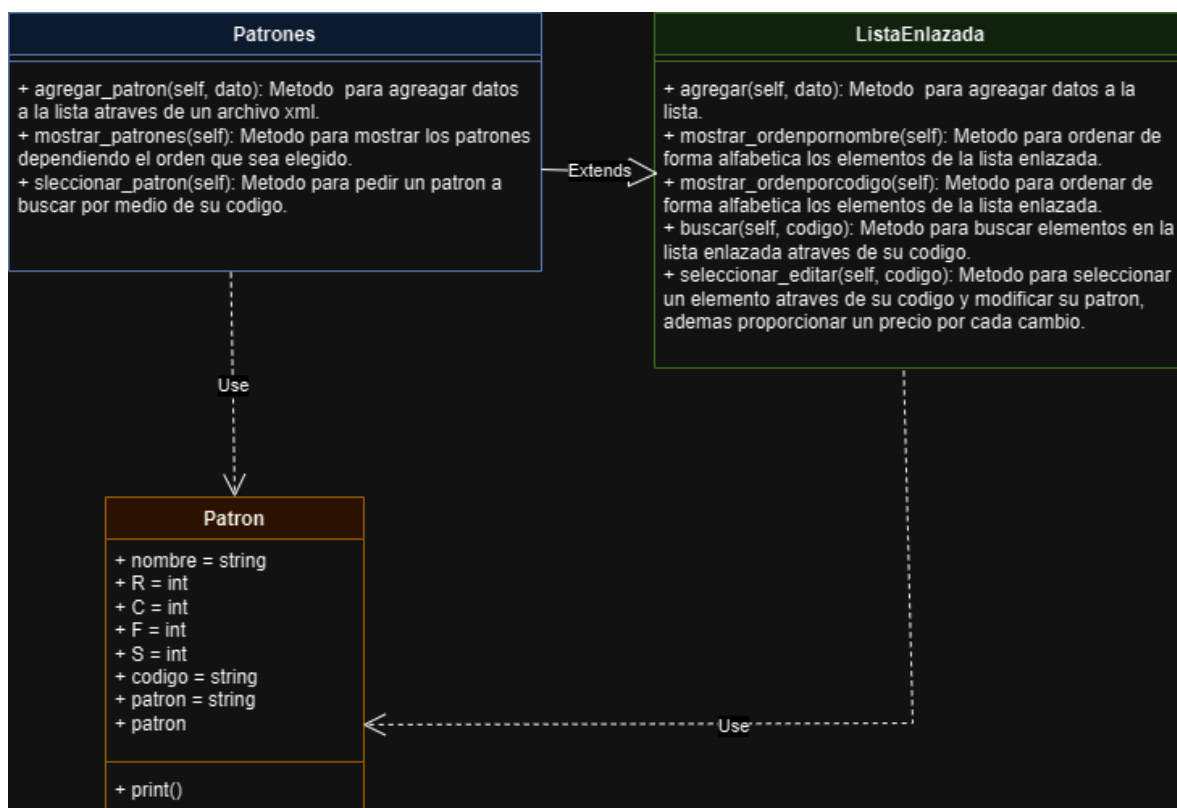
Patrones

+ agregar_patron(self, dato): Metodo para agreagar datos a la lista atraves de un archivo xml.
+ mostrar_patrones(self): Metodo para mostrar los patrones dependiendo el orden que sea elegido.
+ sleccionar_patron(self): Metodo para pedir un patron a buscar por medio de su codigo.

Extends

ListaEnlazada

+ agregar(self, dato): Metodo para agreagar datos a la lista.
+ mostrar_ordenpornombre(self): Metodo para ordenar de forma alfabetica los elementos de la lista enlazada.
+ mostrar_ordenporcodigo(self): Metodo para ordenar de forma alfabetica los elementos de la lista enlazada.
+ buscar(self, codigo): Metodo para buscar elementos en la lista enlazada atraves de su codigo.
+ seleccionar_editar(self, codigo): Metodo para seleccionar un elemento atraves de su codigo y modificar su patron, ademas proporcionar un precio por cada cambio.

Use

Patron

+ nombre = string
+ R = int
+ C = int
+ F = int
+ S = int
+ codigo = string
+ patron = string
+ patron

+ print()

Use